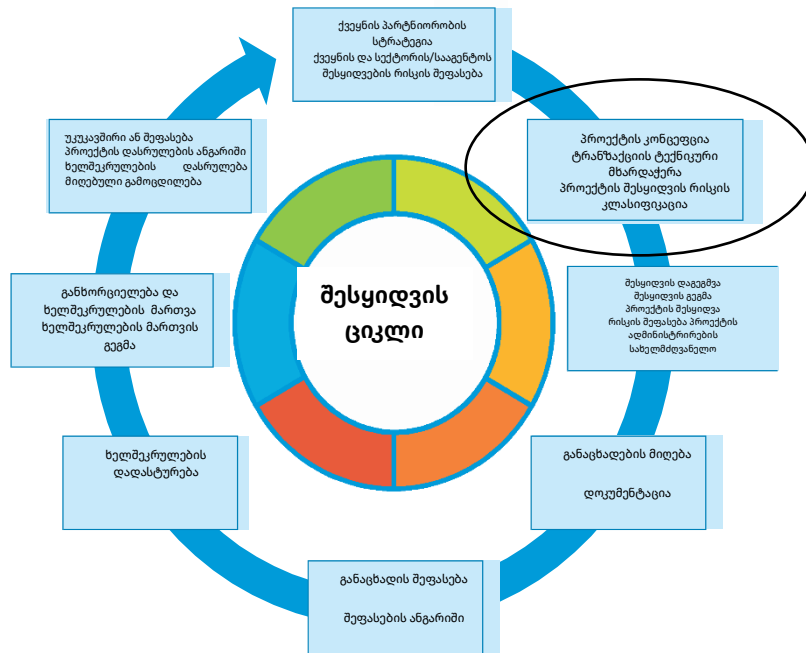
ქვეყნის პარტნიორობის სტრატეგია
ქვეყნის და სექტორის/სააგენტოს შესყიდვების რისკის შეფასება

პროექტის კონცეფცია
ტრანზაქციის ტექნიკური მხარდაჭერა
პროექტის შესყიდვის რისკის კლასიფიკაცია

შესყიდვის დაგეგმვა
შესყიდვის გეგმა
პროექტის შესყიდვა
რისკის შეფასება პროექტის ადმინისტრირების სახელმძღვანელო

განაცხადების მიღება

დოკუმენტაცია

განაცხადის შეფასება

შეფასების ანგარიში

ხელშეკრულების დადასტურება

განხორციელება და ხელშეკრულების მართვა ხელშეკრულების მართვის გეგმა

უკუკავშირი ან შეფასება პროექტის დასრულების ანგარიში ხელშეკრულების დასრულება მიღებული გამოცდილება

შესყიდვის ციკლი